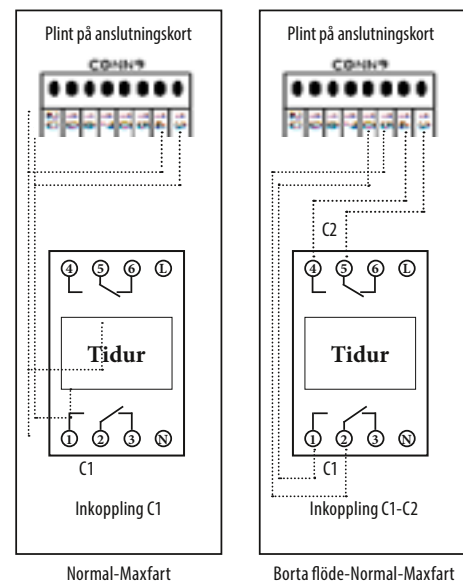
Plint på anslutningskort

CONN9

4 5 6 L

Tidur

1 2 3 N

C1

Inkoppling C1

Normal-Maxfart

Plint på anslutningskort

CONN9

C2

4 5 6 L

Tidur

1 2 3 N

C1

Inkoppling C1-C2

Borta flöde-Normal-Maxfart